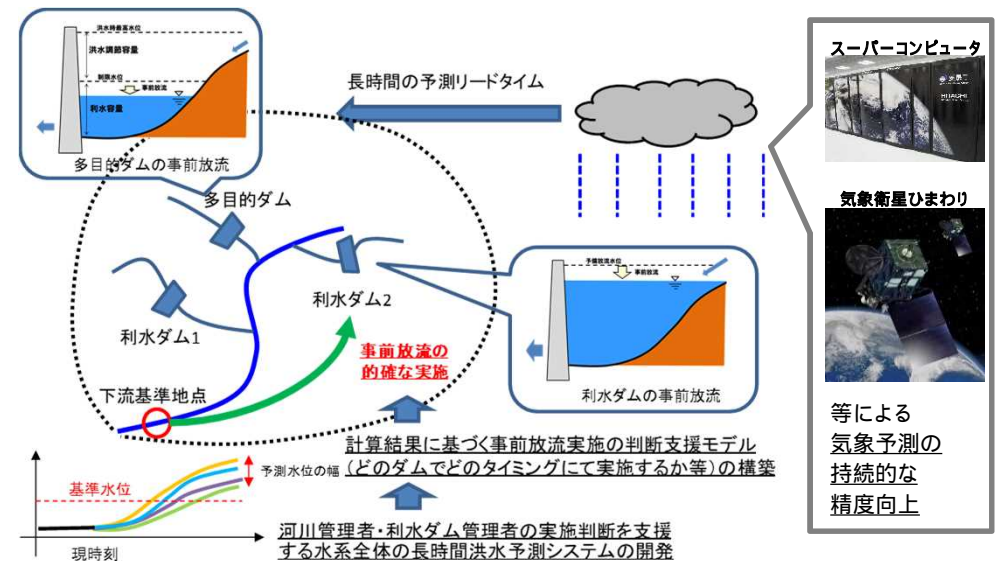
洪水時最高水位
洪水調節容量
制限水位
事前放流
利水容量
多目的ダムの事前放流

長時間の予測リードタイム

スーパーコンピュータ

気象衛星ひまわり

多目的ダム

利水ダム2

利水ダム1

予備放流水位
事前放流

利水ダムの事前放流

事前放流の
的確な実施

下流基準地点

予測水位の幅
基準水位
現時刻

計算結果に基づく事前放流実施の判断支援モデル
(どのダムでどのタイミングにて実施するか等)の構築

河川管理者・利水ダム管理者の実施判断を支援する水系全体の長時間洪水予測システムの開発

等による
気象予測の
持続的な
精度向上